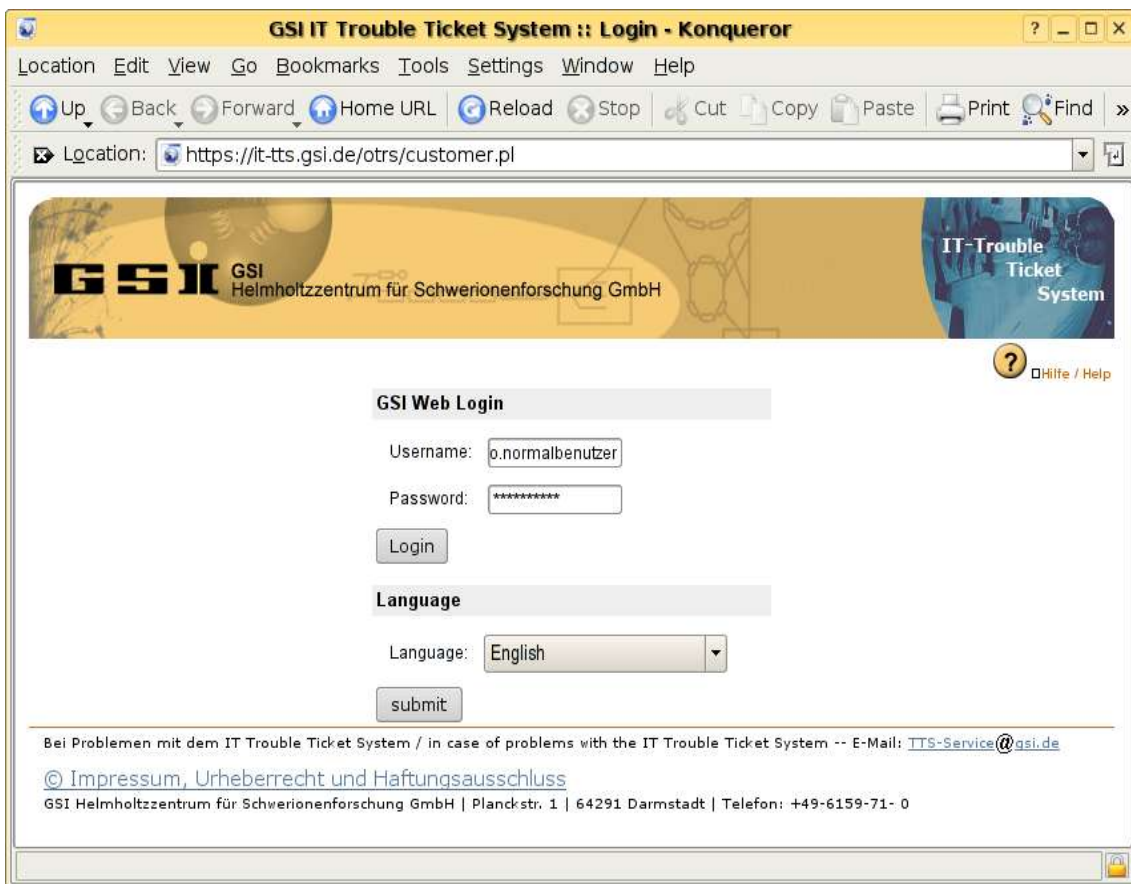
GSI IT Trouble Ticket System :: Login - Konqueror

Location Edit View Go Bookmarks Tools Settings Window Help

Up Back Forward Home URL Reload Stop Cut Copy Paste Print Find »

Location: https://it-tts.gsi.de/otrs/customer.pl

GSI GSI Helmholtzzentrum für Schwerionenforschung GmbH

IT-Trouble Ticket System

Hilfe / Help

GSI Web Login

Username: o.normalbenutzer

Password: **********

Login

Language

Language: English

submit

Bei Problemen mit dem IT Trouble Ticket System / in case of problems with the IT Trouble Ticket System -- E-Mail: TTS-Service@gsi.de

© Impressum, Urheberrecht und Haftungsausschluss

GSI Helmholtzzentrum für Schwerionenforschung GmbH | Planckstr. 1 | 64291 Darmstadt | Telefon: +49-6159-71- 0